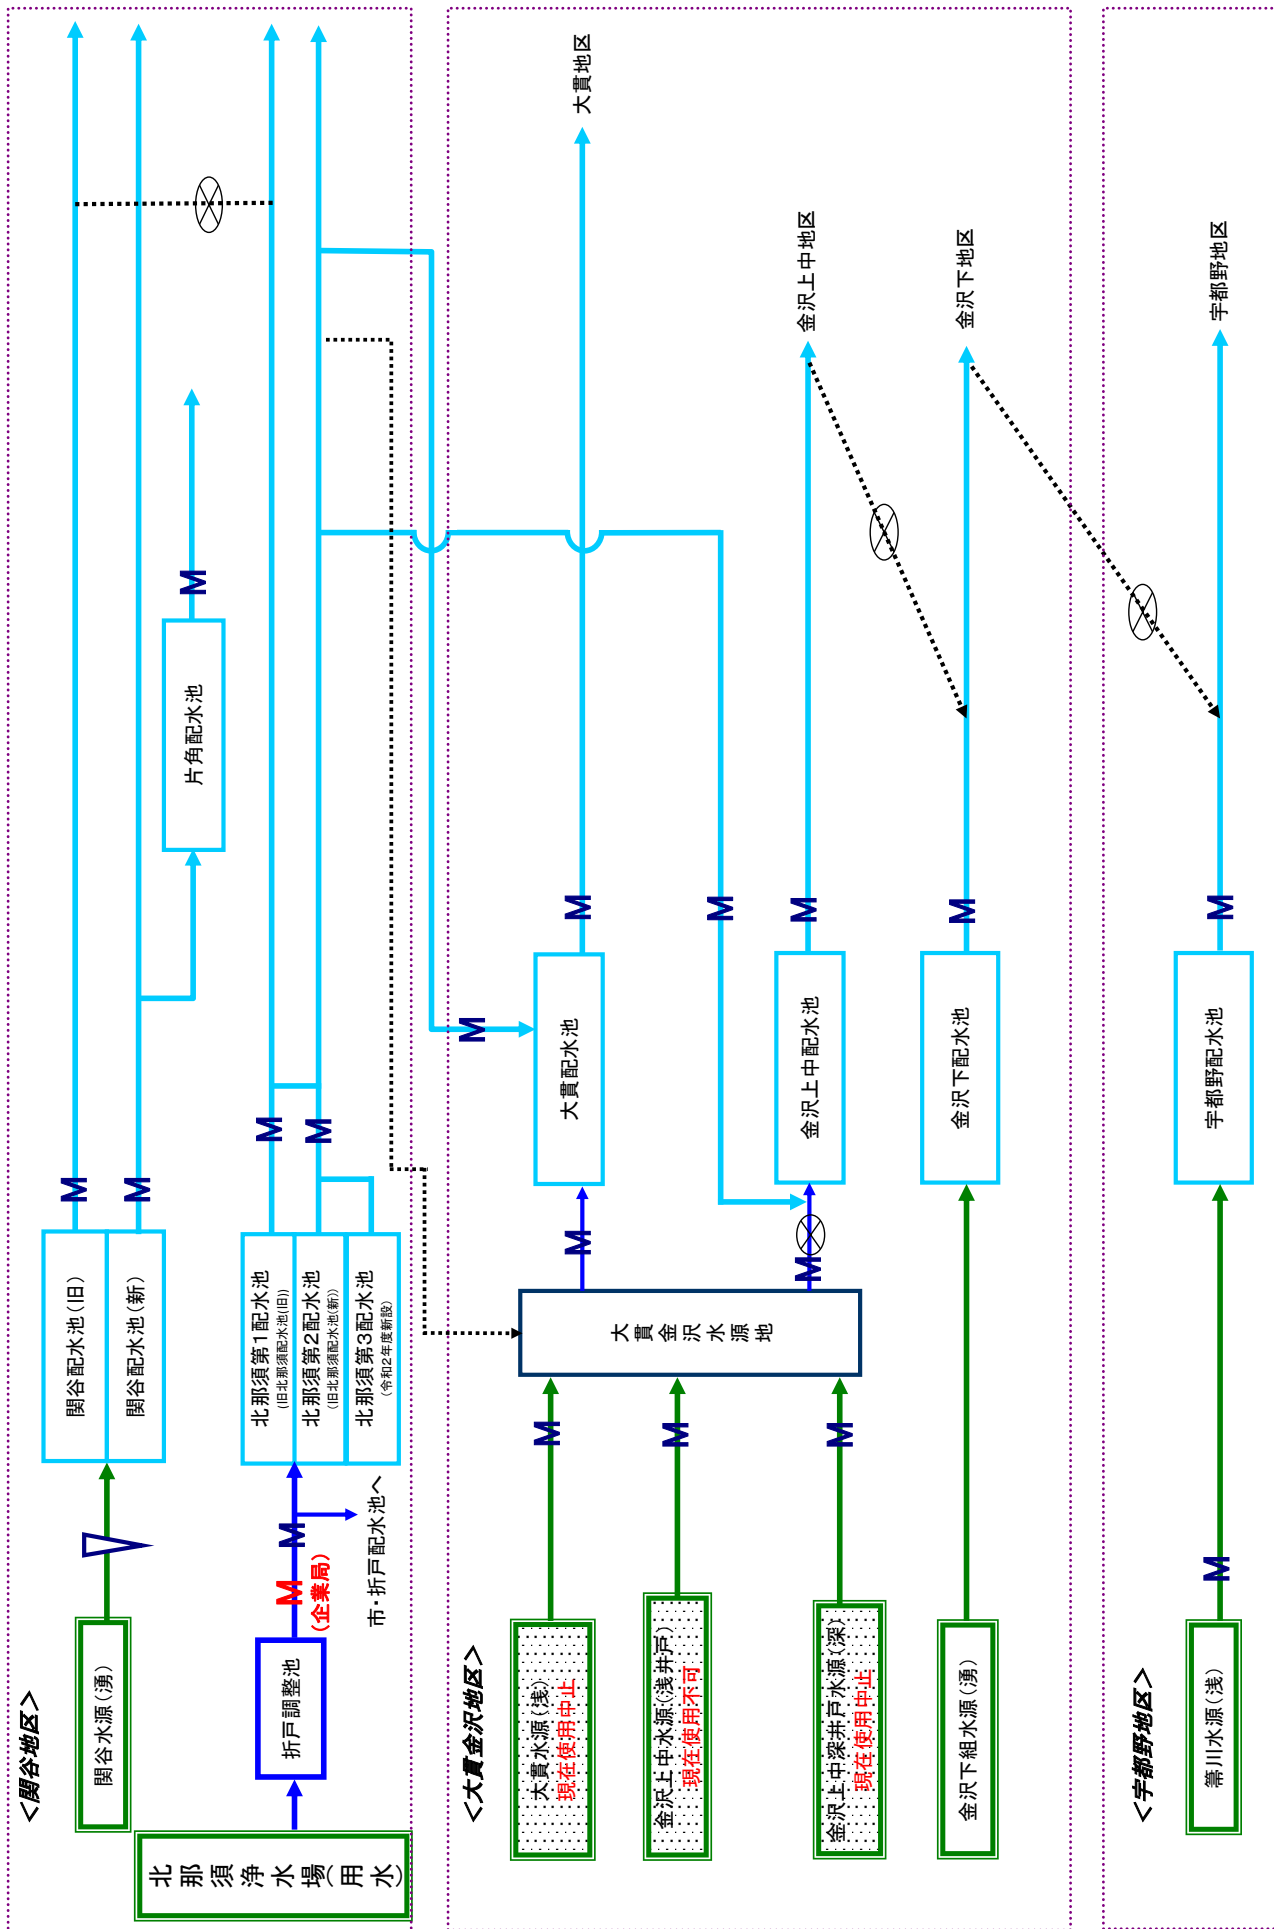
<関谷地区>

関谷水源（湧）

関谷配水池（旧）

関谷配水池（新）

M

M

片角配水池

M

北那須浄水場（用水）

折戸調整池

M

（企業局）

M

市・折戸配水池へ

北那須第１配水池
(旧北那須配水池(旧))

北那須第２配水池
(旧北那須配水池(新))

北那須第３配水池
（令和２年度新設）

M

M

<大貫金沢地区>

大貫水源（浅）
現在使用中止

金沢上中水源（浅井戸）
現在使用不可

金沢上中深井戸水源（深）
現在使用中止

金沢下組水源（湧）

M

M

M

大貫金沢水源地

M

M

大貫配水池

M

M

大貫地区

M

金沢上中配水池

M

金沢上中地区

金沢下配水池

M

金沢下地区

<宇都野地区>

箒川水源（浅）

M

宇都野配水池

M

宇都野地区